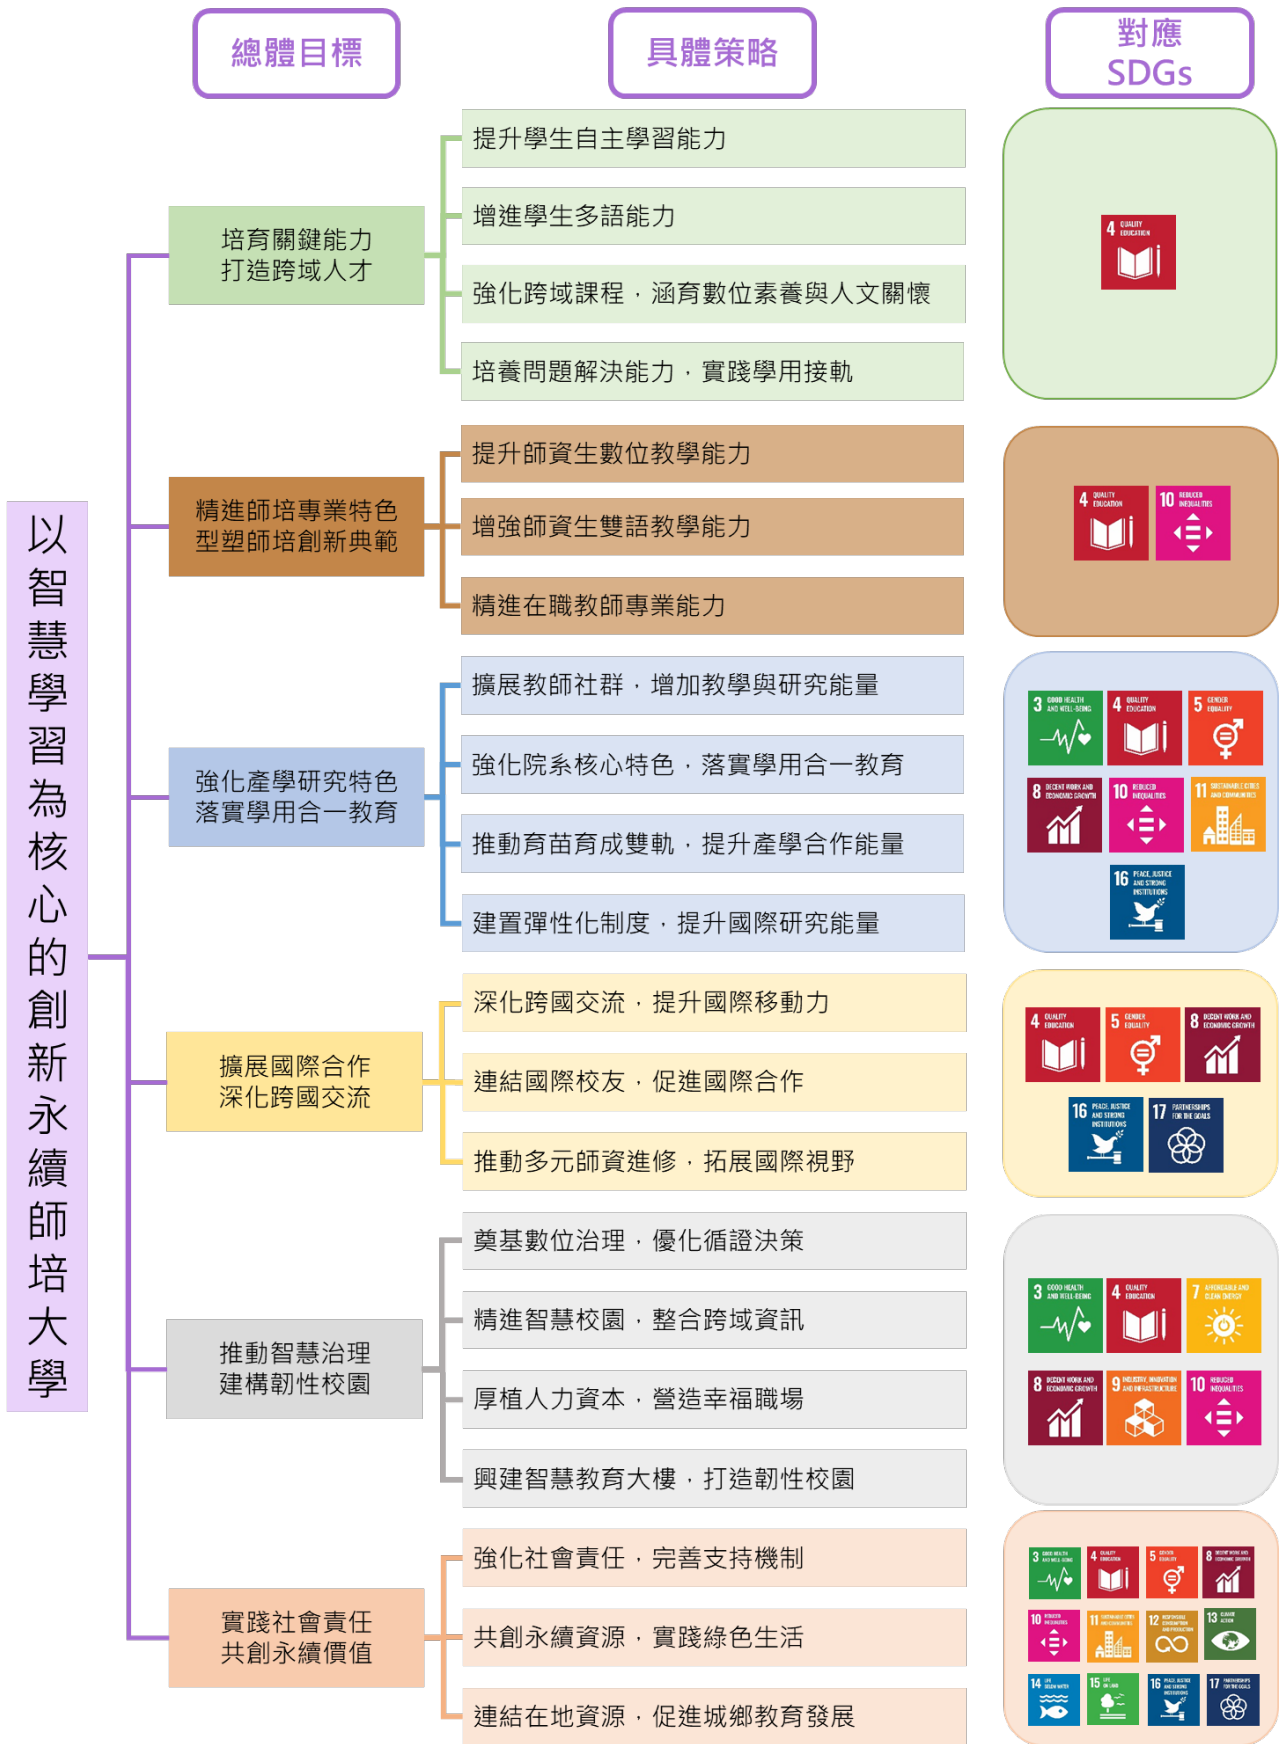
總體目標

具體策略

對應 SDGs

以智慧學習為核心的創新永續師培大學

培育關鍵能力 打造跨域人才

提升學生自主學習能力

增進學生多語能力

強化跨域課程，涵育數位素養與人文關懷

培養問題解決能力，實踐學用接軌

4 QUALITY EDUCATION

精進師培專業特色 型塑師培創新典範

提升師資生數位教學能力

增強師資生雙語教學能力

精進在職教師專業能力

4 QUALITY EDUCATION
10 REDUCED INEQUALITIES

強化產學研究特色 落實學用合一教育

擴展教師社群，增加教學與研究能量

強化院系核心特色，落實學用合一教育

推動育苗育成雙軌，提升產學合作能量

建置彈性化制度，提升國際研究能量

3 GOOD HEALTH AND WELL-BEING
4 QUALITY EDUCATION
5 GENDER EQUALITY
8 DECENT WORK AND ECONOMIC GROWTH
10 REDUCED INEQUALITIES
11 SUSTAINABLE CITIES AND COMMUNITIES
16 PEACE, JUSTICE AND STRONG INSTITUTIONS

擴展國際合作 深化跨國交流

深化跨國交流，提升國際移動力

連結國際校友，促進國際合作

推動多元師資進修，拓展國際視野

4 QUALITY EDUCATION
5 GENDER EQUALITY
8 DECENT WORK AND ECONOMIC GROWTH
16 PEACE, JUSTICE AND STRONG INSTITUTIONS
17 PARTNERSHIPS FOR THE GOALS

推動智慧治理 建構韌性校園

奠基數位治理，優化循證決策

精進智慧校園，整合跨域資訊

厚植人力資本，營造幸福職場

興建智慧教育大樓，打造韌性校園

3 GOOD HEALTH AND WELL-BEING
4 QUALITY EDUCATION
7 AFFORDABLE AND CLEAN ENERGY
8 DECENT WORK AND ECONOMIC GROWTH
9 INDUSTRY, INNOVATION AND INFRASTRUCTURE
10 REDUCED INEQUALITIES

實踐社會責任 共創永續價值

強化社會責任，完善支持機制

共創永續資源，實踐綠色生活

連結在地資源，促進城鄉教育發展

3 GOOD HEALTH AND WELL-BEING
4 QUALITY EDUCATION
5 GENDER EQUALITY
8 DECENT WORK AND ECONOMIC GROWTH
10 REDUCED INEQUALITIES
11 SUSTAINABLE CITIES AND COMMUNITIES
12 RESPONSIBLE CONSUMPTION AND PRODUCTION
13 CLIMATE ACTION
14 LIFE BELOW WATER
15 LIFE ON LAND
16 PEACE, JUSTICE AND STRONG INSTITUTIONS
17 PARTNERSHIPS FOR THE GOALS